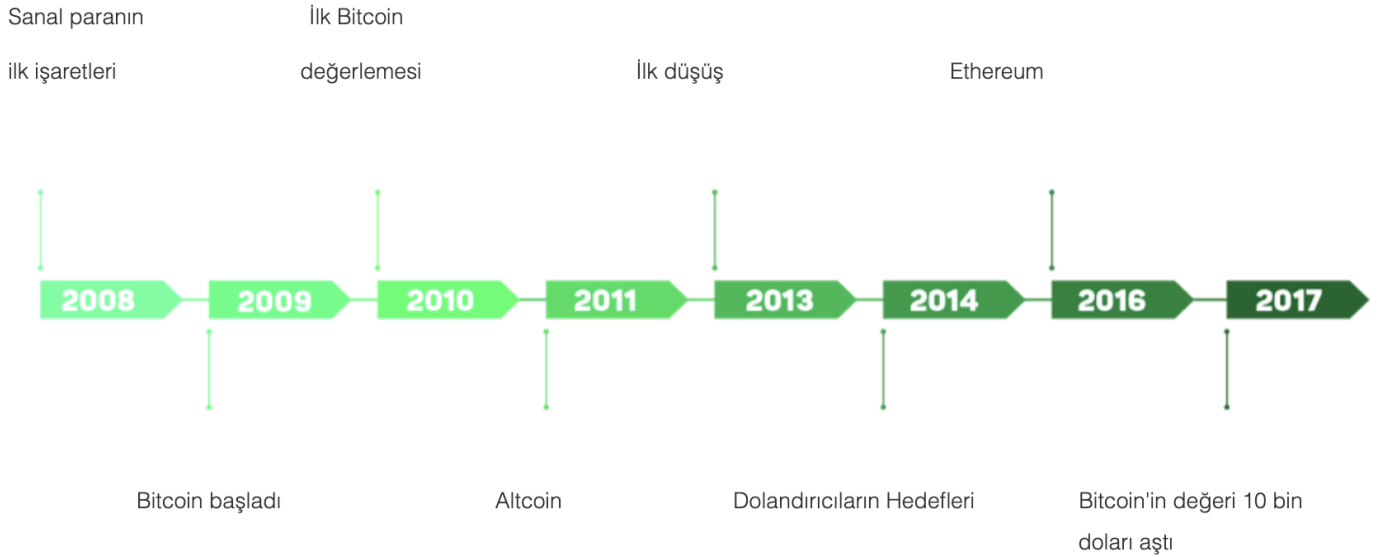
Sanal paranın ilk işaretleri

İlk Bitcoin değerlemesi

İlk düşüş

Ethereum

2008 2009 2010 2011 2013 2014 2016 2017

Bitcoin başladı

Altcoin

Dolandırıcıların Hedefleri

Bitcoin'in değeri 10 bin doları aştı